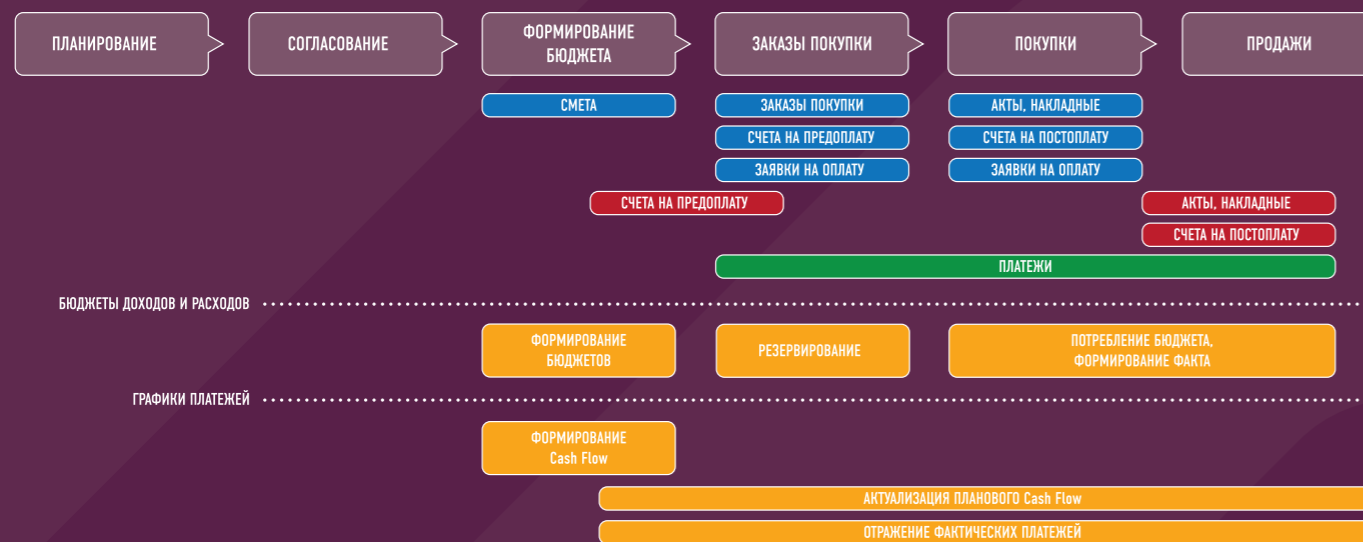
ПЛАНИРОВАНИЕ

СОГЛАСОВАНИЕ

ФОРМИРОВАНИЕ БЮДЖЕТА

ЗАКАЗЫ ПОКУПКИ

ПОКУПКИ

ПРОДАЖИ

СМЕТА

ЗАКАЗЫ ПОКУПКИ

СЧЕТА НА ПРЕДОПЛАТУ

ЗАЯВКИ НА ОПЛАТУ

АКТЫ, НАКЛАДНЫЕ

СЧЕТА НА ПОСТОПЛАТУ

ЗАЯВКИ НА ОПЛАТУ

СЧЕТА НА ПРЕДОПЛАТУ

АКТЫ, НАКЛАДНЫЕ

СЧЕТА НА ПОСТОПЛАТУ

ПЛАТЕЖИ

БЮДЖЕТЫ ДОХОДОВ И РАСХОДОВ

ФОРМИРОВАНИЕ БЮДЖЕТОВ

РЕЗЕРВИРОВАНИЕ

ПОТРЕБЛЕНИЕ БЮДЖЕТА, ФОРМИРОВАНИЕ ФАКТА

ГРАФИКИ ПЛАТЕЖЕЙ

ФОРМИРОВАНИЕ Cash Flow

АКТУАЛИЗАЦИЯ ПЛАНОВОГО Cash Flow

ОТРАЖЕНИЕ ФАКТИЧЕСКИХ ПЛАТЕЖЕЙ